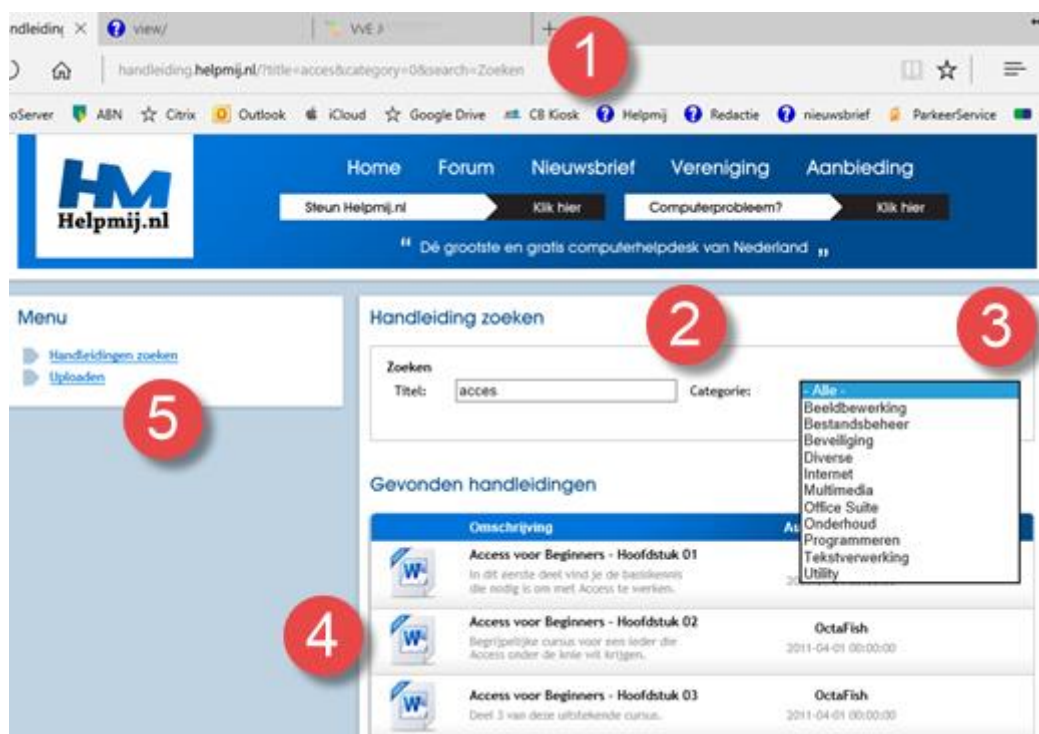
ndleiding × view/ VVE

handleiding.helpmij.nl/?title=acces&category=0&search=Zoeken

1

oServer ABN Citrix Outlook iCloud Google Drive CB Kiosk Helpmij Redactie nieuwsbrief ParkeerService

HM Helpmij.nl

Home Forum Nieuwsbrief Vereniging Aanbieding

Steun Helpmij.nl Klik hier Computerprobleem? Klik hier

" Dé grootste en gratis computerhelpdesk van Nederland „

Menu

Handleidingen zoeken
Uploaden

5

Handleiding zoeken

2

3

Zoeken
Titel: acces Categorie:

- Alle -
Beeldbewerking
Bestandsbeheer
Beveiliging
Diverse
Internet
Multimedia
Office Suite
Onderhoud
Programmeren
Tekstverwerking
Utility

Gevonden handleidingen

| | Omschrijving | Au |
|---|---|---|
| W | Access voor Beginners - Hoofdstuk 01 In dit eerste deel vind je de basiskennis die nodig is om met Access te werken. | 20 |
| W | Access voor Beginners - Hoofdstuk 02 Begrijpelijke cursus voor een ieder die Access onder de knie wil krijgen. | OctaFish 2011-04-01 00:00:00 |
| W | Access voor Beginners - Hoofdstuk 03 Deel 3 van deze uitstekende cursus. | OctaFish 2011-04-01 00:00:00 |

4